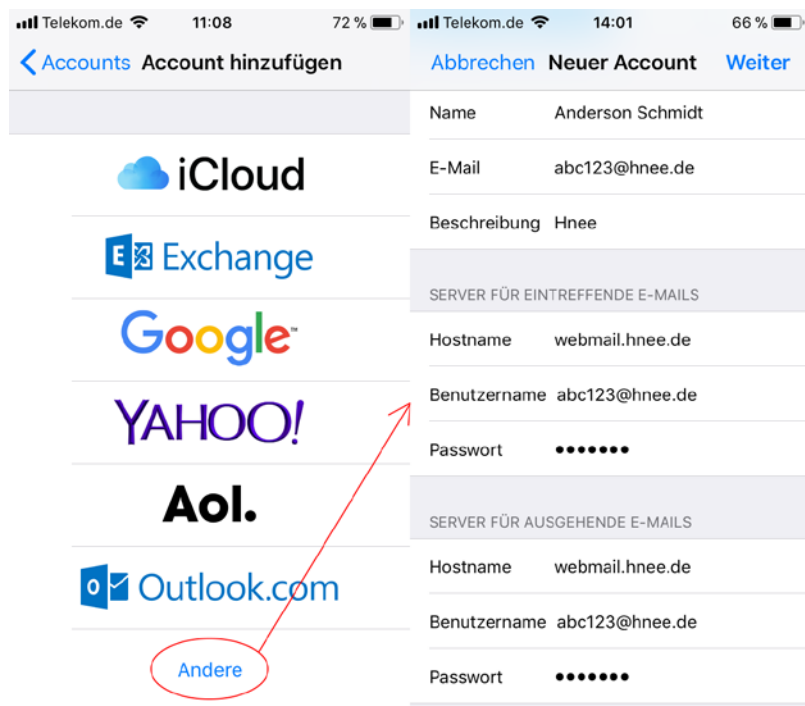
Telekom.de 11:08 72 %

Accounts Account hinzufügen

iCloud

Exchange

Google

YAHOO!

Aol.

Outlook.com

Andere

Telekom.de 14:01 66 %

Abbrechen Neuer Account Weiter

Name Anderson Schmidt

E-Mail abc123@hnee.de

Beschreibung Hnee

SERVER FÜR EINTREFFENDE E-MAILS

Hostname webmail.hnee.de

Benutzername abc123@hnee.de

Passwort •••••••

SERVER FÜR AUSGEHENDE E-MAILS

Hostname webmail.hnee.de

Benutzername abc123@hnee.de

Passwort •••••••